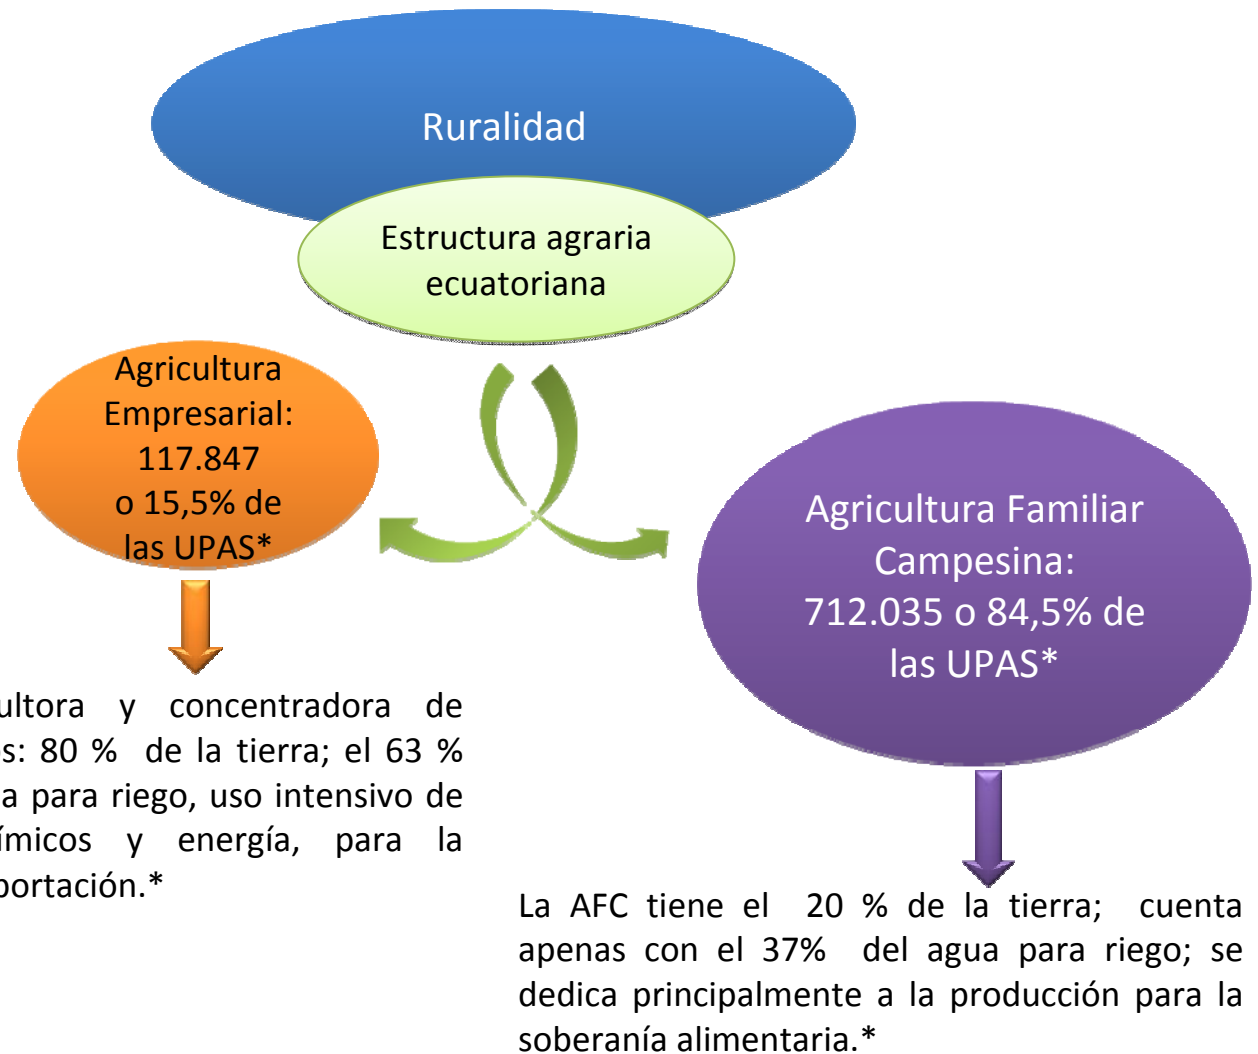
Ruralidad

Estructura agraria ecuatoriana

Agricultura Empresarial: 117.847 o 15,5% de las UPAS*

Agricultura Familiar Campesina: 712.035 o 84,5% de las UPAS*

ultora y concentradora de s: 80 % de la tierra; el 63 % a para riego, uso intensivo de ímicos y energía, para la portación.*

La AFC tiene el 20 % de la tierra; cuenta apenas con el 37% del agua para riego; se dedica principalmente a la producción para la soberanía alimentaria.*